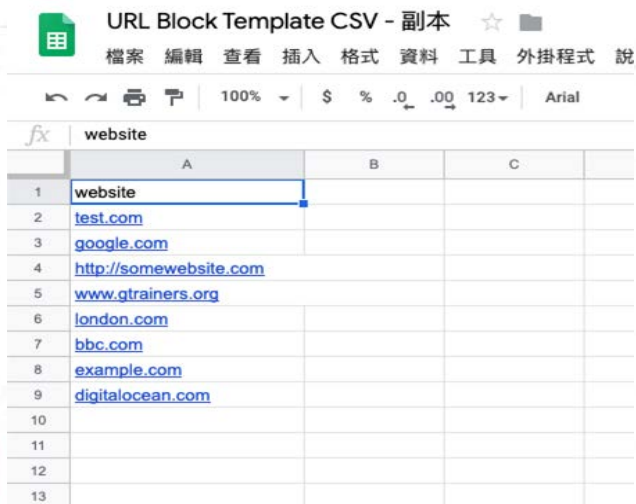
URL Block Template CSV - 副本

檔案 編輯 查看 插入 格式 資料 工具 外掛程式 說

100% $ % .0 .00 123 Arial

fx website

| | A | B | C |
|---|---|---|---|
| 1 | website | | |
| 2 | test.com | | |
| 3 | google.com | | |
| 4 | http://somewebsite.com | | |
| 5 | www.gtrainers.org | | |
| 6 | london.com | | |
| 7 | bbc.com | | |
| 8 | example.com | | |
| 9 | digitalocean.com | | |
| 10 | | | |
| 11 | | | |
| 12 | | | |
| 13 | | | |